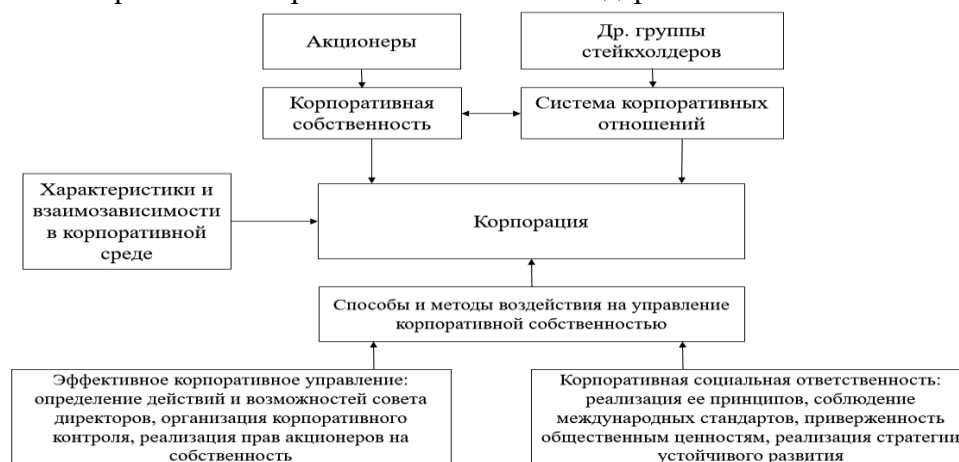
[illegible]

Акционеры

Др. группы стейкхолдеров

Корпоративная собственность

Система корпоративных отношений

Характеристики и взаимозависимости в корпоративной среде

Корпорация

Способы и методы воздействия на управление корпоративной собственностью

Эффективное корпоративное управление: определение действий и возможностей совета директоров, организация корпоративного контроля, реализация прав акционеров на собственность

Корпоративная социальная ответственность: реализация ее принципов, соблюдение международных стандартов, приверженность общественным ценностям, реализация стратегии устойчивого развития